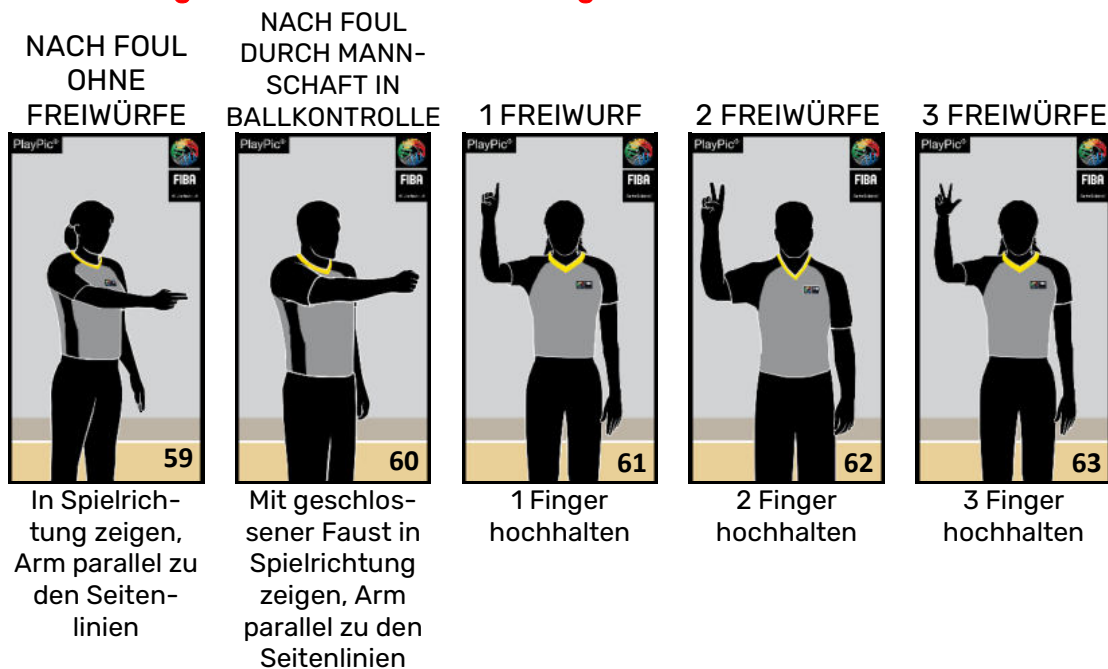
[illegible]

NACH FOUL OHNE FREIWÜRFE

NACH FOUL DURCH MANNSCHAFT IN BALLKONTROLLE

1 FREIWURF

2 FREIWÜRFE

3 FREIWÜRFE

PlayPic®
FIBA
59
In Spielrichtung zeigen, Arm parallel zu den Seitenlinien

PlayPic®
FIBA
60
Mit geschlossener Faust in Spielrichtung zeigen, Arm parallel zu den Seitenlinien

PlayPic®
FIBA
61
1 Finger hochhalten

PlayPic®
FIBA
62
2 Finger hochhalten

PlayPic®
FIBA
63
3 Finger hochhalten